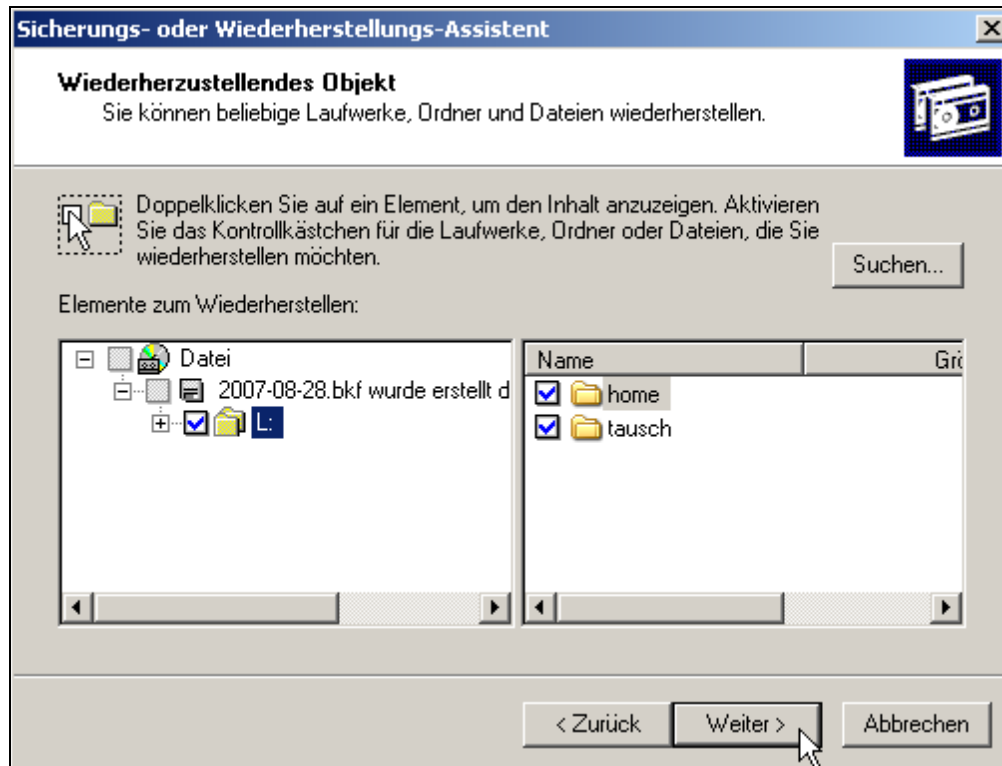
Sicherungs- oder Wiederherstellungs-Assistent

Wiederherzustellendes Objekt
Sie können beliebige Laufwerke, Ordner und Dateien wiederherstellen.

Doppelklicken Sie auf ein Element, um den Inhalt anzuzeigen. Aktivieren Sie das Kontrollkästchen für die Laufwerke, Ordner oder Dateien, die Sie wiederherstellen möchten.

Suchen...

Elemente zum Wiederherstellen:

Datei
2007-08-28.bkf wurde erstellt d
L:

| Name | Grö |
|---|---|
| home | |
| tausch | |

< Zurück
Weiter >
Abbrechen